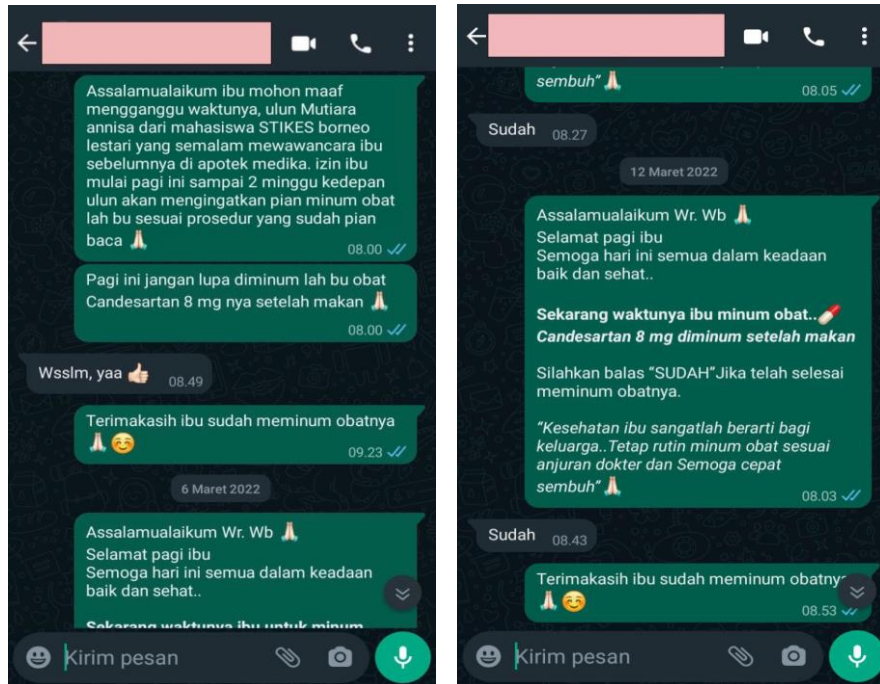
Assalamualaikum ibu mohon maaf mengganggu waktunya, ulun Mutiara annisa dari mahasiswa STIKES borneo lestari yang semalam mewawancara ibu sebelumnya di apotek medika. izin ibu mulai pagi ini sampai 2 minggu kedepan ulun akan mengingatkan pian minum obat lah bu sesuai prosedur yang sudah pian baca 🙏 08.00

Pagi ini jangan lupa diminum lah bu obat Candesartan 8 mg nya setelah makan 🙏 08.00

Wsslm, yaa 👍 08.49

Terimakasih ibu sudah meminum obatnya 🙏☺️ 09.23

6 Maret 2022

Assalamualaikum Wr. Wb 🙏
Selamat pagi ibu
Semoga hari ini semua dalam keadaan baik dan sehat..

Sekarang waktunya ibu untuk minum

Kirim pesan

sembuh" 🙏 08.05

Sudah 08.27

12 Maret 2022

Assalamualaikum Wr. Wb 🙏
Selamat pagi ibu
Semoga hari ini semua dalam keadaan baik dan sehat..

Sekarang waktunya ibu minum obat..💊
Candesartan 8 mg diminum setelah makan

Silahkan balas "SUDAH"Jika telah selesai meminum obatnya.

"Kesehatan ibu sangatlah berarti bagi keluarga..Tetap rutin minum obat sesuai anjuran dokter dan Semoga cepat sembuh" 🙏 08.03

Sudah 08.43

Terimakasih ibu sudah meminum obatny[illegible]
🙏☺️ 08.53

Kirim pesan